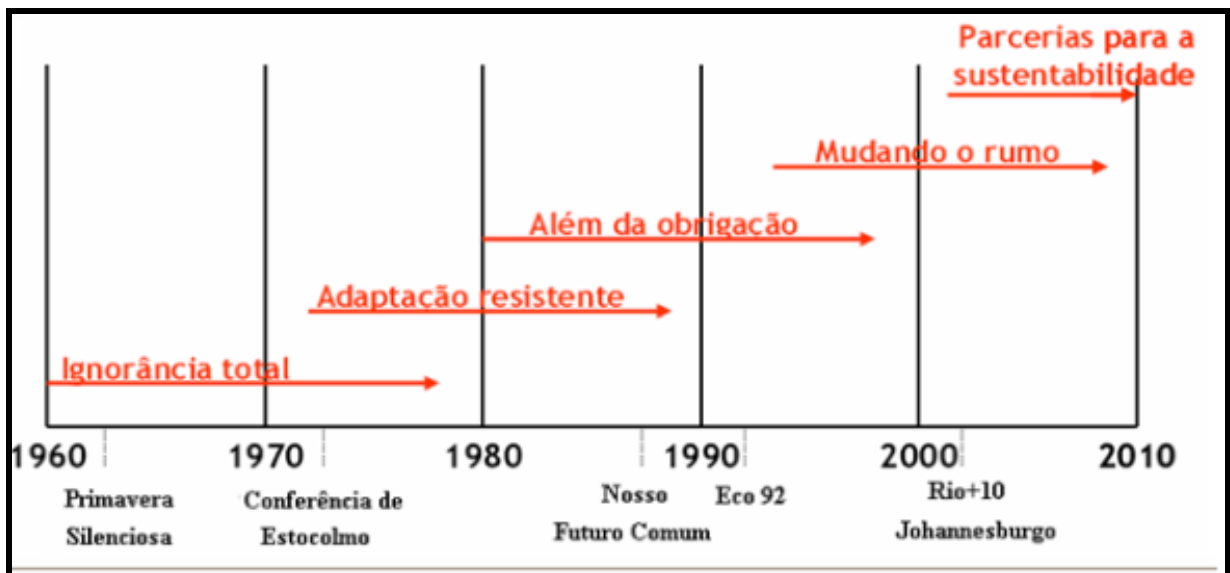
Parcerias para a sustentabilidade

Mudando o rumo

Além da obrigação

Adaptação resistente

Ignorância total

1960 1970 1980 1990 2000 2010

Primavera Silenciosa

Conferência de Estocolmo

Nosso Futuro Comum

Eco 92

Rio+10 Johannesburgo